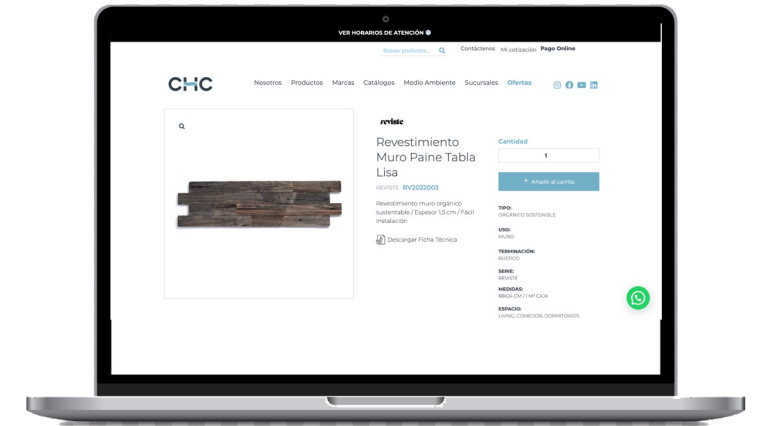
VER HORARIOS DE ATENCIÓN

Buscar productos...

Contáctenos Mi cotización Pago Online

CHC

Nosotros Productos Marcas Catálogos Medio Ambiente Sucursales Ofertas

reviste

Revestimiento Muro Paine Tabla Lisa

REVISTE RV2022003

Revestimiento muro orgánico sustentable / Espesor 1,5 cm / Fácil instalación

Descargar Ficha Técnica

Cantidad

1

+ Añadir al carrito

TIPO:
ORGÁNICO SOSTENIBLE

USO:
MURO

TERMINACIÓN:
RÚSTICO

SERIE:
REVISTE

MEDIDAS:
88X24 CM / 1 M² CAJA

ESPACIO:
LIVING, COMEDOR, DORMITORIOS